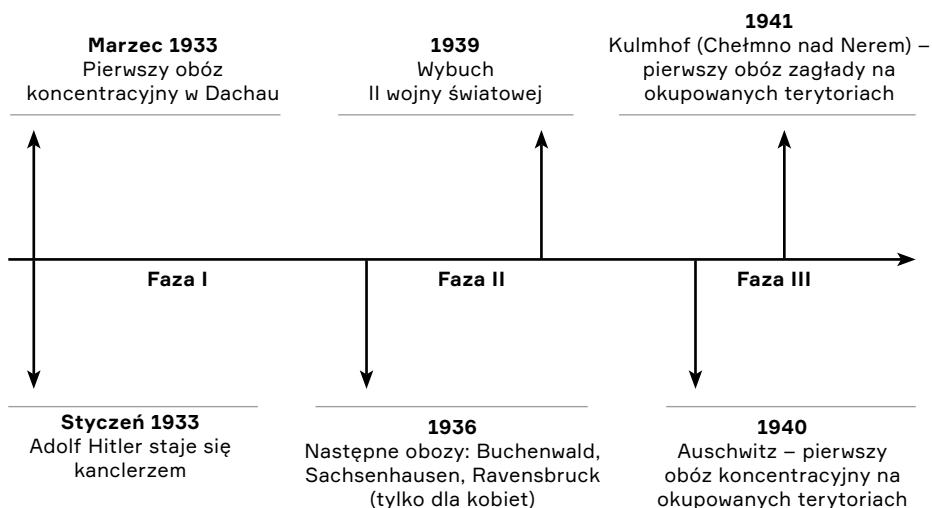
**Marzec 1933**
Pierwszy obóz koncentracyjny w Dachau

**1939**
Wybuch
II wojny światowej

**1941**
Kulmhof (Chełmno nad Nerem) – pierwszy obóz zagłady na okupowanych terytoriach

**Faza I**

**Faza II**

**Faza III**

**Styczeń 1933**
Adolf Hitler staje się kanclerzem

**1936**
Następne obozy: Buchenwald, Sachsenhausen, Ravensbruck (tylko dla kobiet)

**1940**
Auschwitz – pierwszy obóz koncentracyjny na okupowanych terytoriach